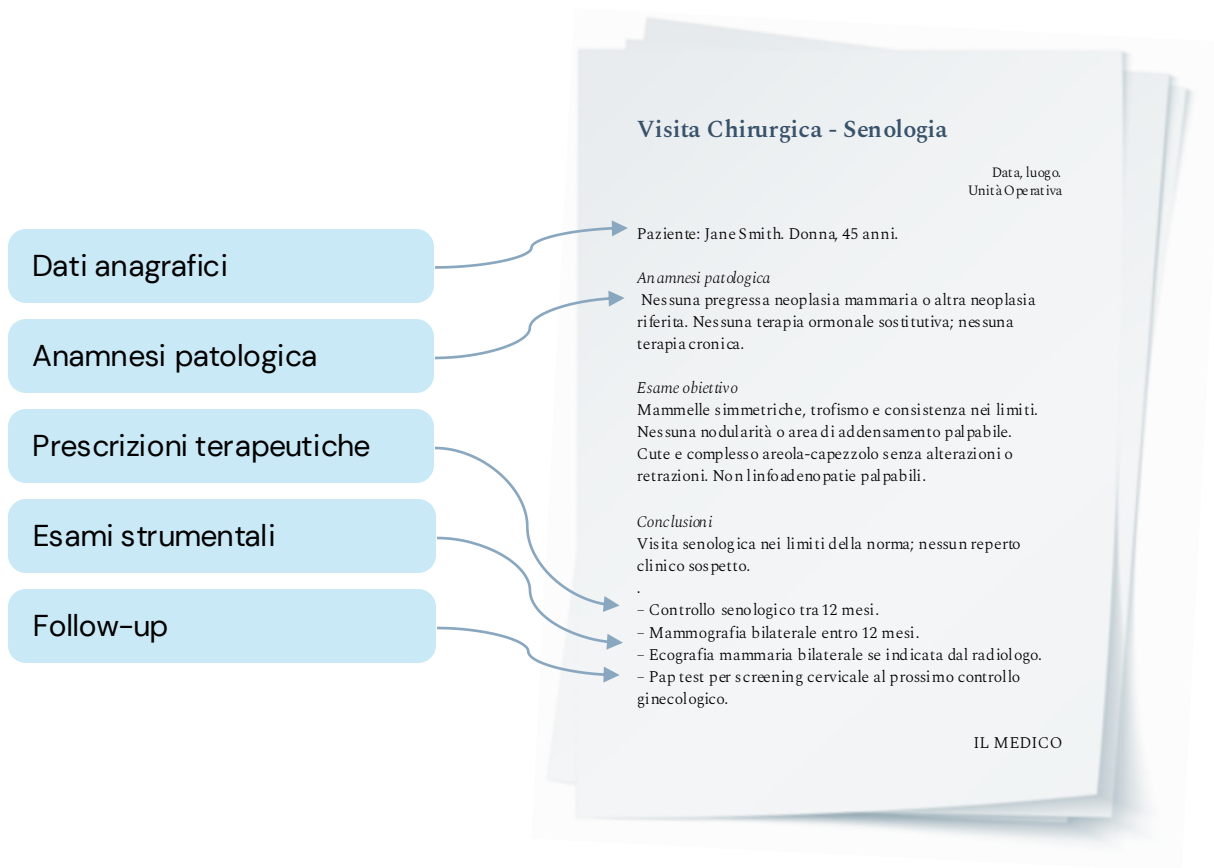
Dati anagrafici

Anamnesi patologica

Prescrizioni terapeutiche

Esami strumentali

Follow-up

Visita Chirurgica - Senologia

Data, luogo.
Unità Operativa

Paziente: Jane Smith. Donna, 45 anni.

Anamnesi patologica
Nessuna pregressa neoplasia mammaria o altra neoplasia riferita. Nessuna terapia ormonale sostitutiva; nessuna terapia cronica.

Esame obiettivo
Mammelle simmetriche, trofismo e consistenza nei limiti. Nessuna nodularità o area di addensamento palpabile. Cute e complesso areola-capezzolo senza alterazioni o retrazioni. Non linfoadenopatie palpabili.

Conclusioni
Visita senologica nei limiti della norma; nessun reperto clinico sospetto.
.
– Controllo senologico tra 12 mesi.
– Mammografia bilaterale entro 12 mesi.
– Ecografia mammaria bilaterale se indicata dal radiologo.
– Pap test per screening cervicale al prossimo controllo ginecologico.

IL MEDICO